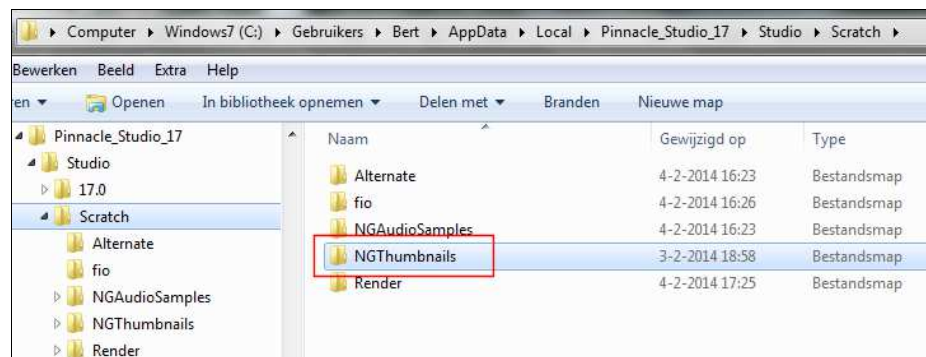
▸ Computer ▸ Windows7 (C:) ▸ Gebruikers ▸ Bert ▸ AppData ▸ Local ▸ Pinnacle_Studio_17 ▸ Studio ▸ Scratch ▸

Bewerken Beeld Extra Help

ren ▾ Openen In bibliotheek opnemen ▾ Delen met ▾ Branden Nieuwe map

Pinnacle_Studio_17
Studio
17.0
Scratch
Alternate
fio
NGAudioSamples
NGThumbnails
Render

| Naam | Gewijzigd op | Type |
|---|---|---|
| Alternate | 4-2-2014 16:23 | Bestandsmap |
| fio | 4-2-2014 16:26 | Bestandsmap |
| NGAudioSamples | 4-2-2014 16:23 | Bestandsmap |
| NGThumbnails | 3-2-2014 18:58 | Bestandsmap |
| Render | 4-2-2014 17:25 | Bestandsmap |